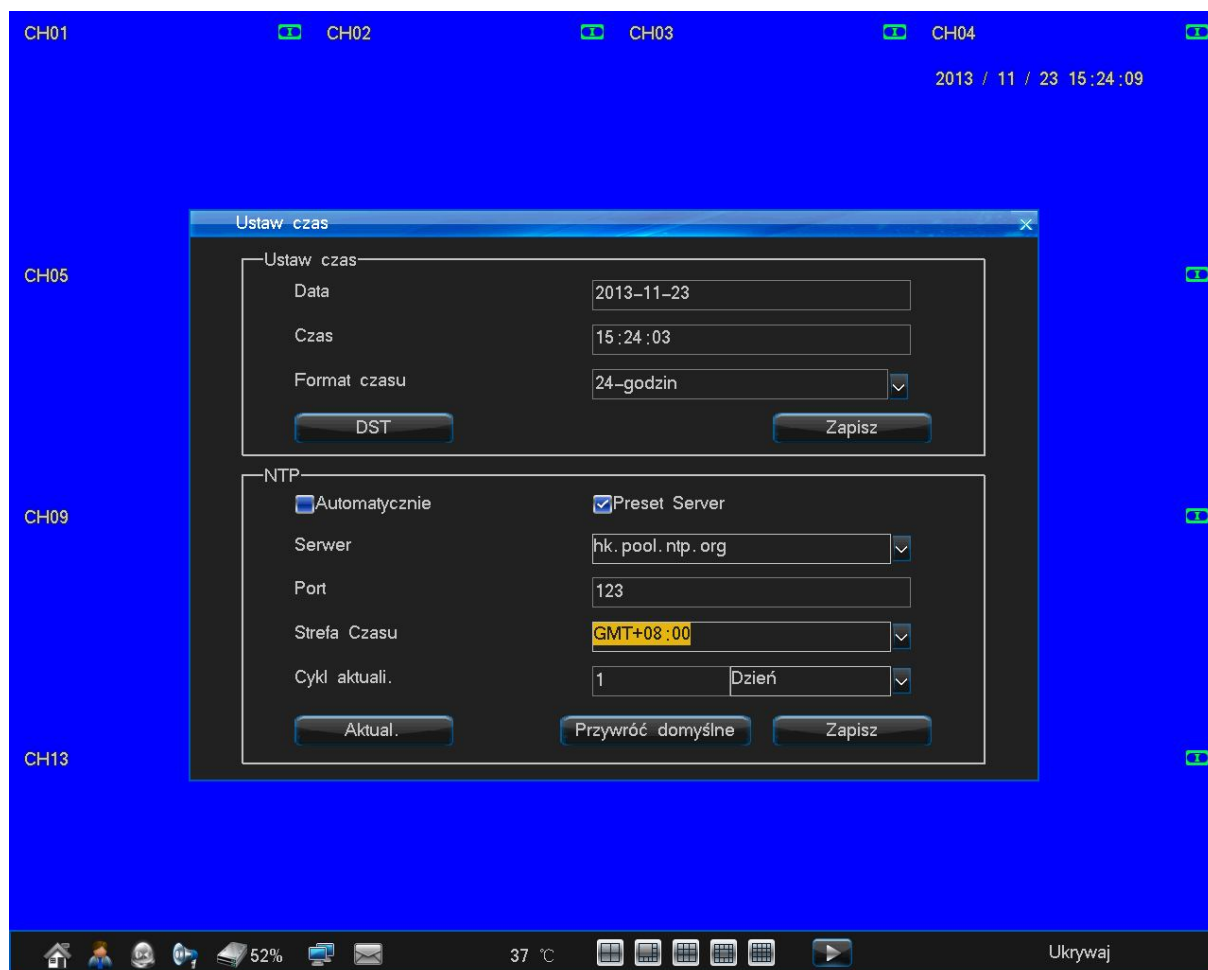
CH01 CH02 CH03 CH04

2013 / 11 / 23 15:24:09

Ustaw czas

Ustaw czas

Data 2013-11-23

Czas 15:24:03

Format czasu 24-godzin

DST

Zapisz

NTP

Automatycznie

Preset Server

Serwer hk.pool.ntp.org

Port 123

Strefa Czasu GMT+08:00

Cykl aktuali. 1 Dzień

Aktual.

Przywróć domyślne

Zapisz

CH05

CH09

CH13

52%

37 ℃

Ukrywaj